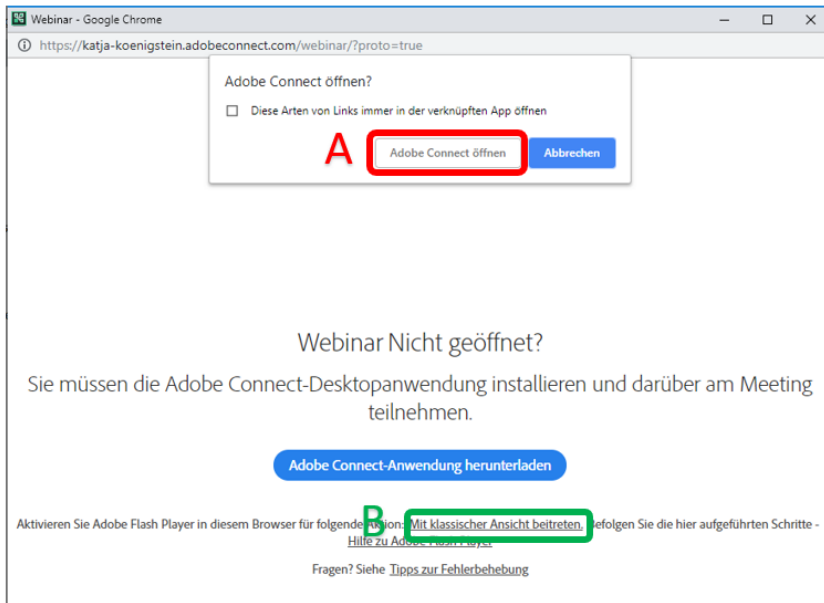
Webinar - Google Chrome

https://katja-koenigstein.adobeconnect.com/webinar/?proto=true

Adobe Connect öffnen?

Diese Arten von Links immer in der verknüpften App öffnen

A

Adobe Connect öffnen

Abbrechen

Webinar Nicht geöffnet?

Sie müssen die Adobe Connect-Desktopanwendung installieren und darüber am Meeting teilnehmen.

Adobe Connect-Anwendung herunterladen

B

Aktivieren Sie Adobe Flash Player in diesem Browser für folgende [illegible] Mit klassischer Ansicht beitreten. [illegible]efolgen Sie die hier aufgeführten Schritte - Hilfe zu Adobe Flash Player

Fragen? Siehe Tipps zur Fehlerbehebung